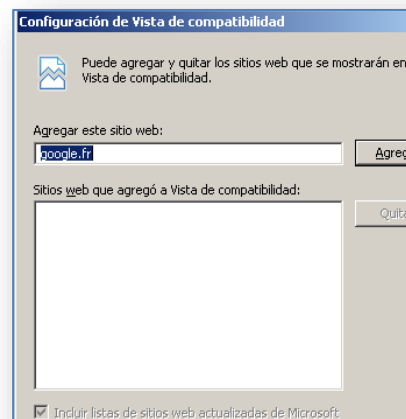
Configuración de Vista de compatibilidad

Puede agregar y quitar los sitios web que se mostrarán en Vista de compatibilidad.

Agregar este sitio web:

google.fr

Agreg

Sitios web que agregó a Vista de compatibilidad:

Quita

Incluir listas de sitios web actualizadas de Microsoft